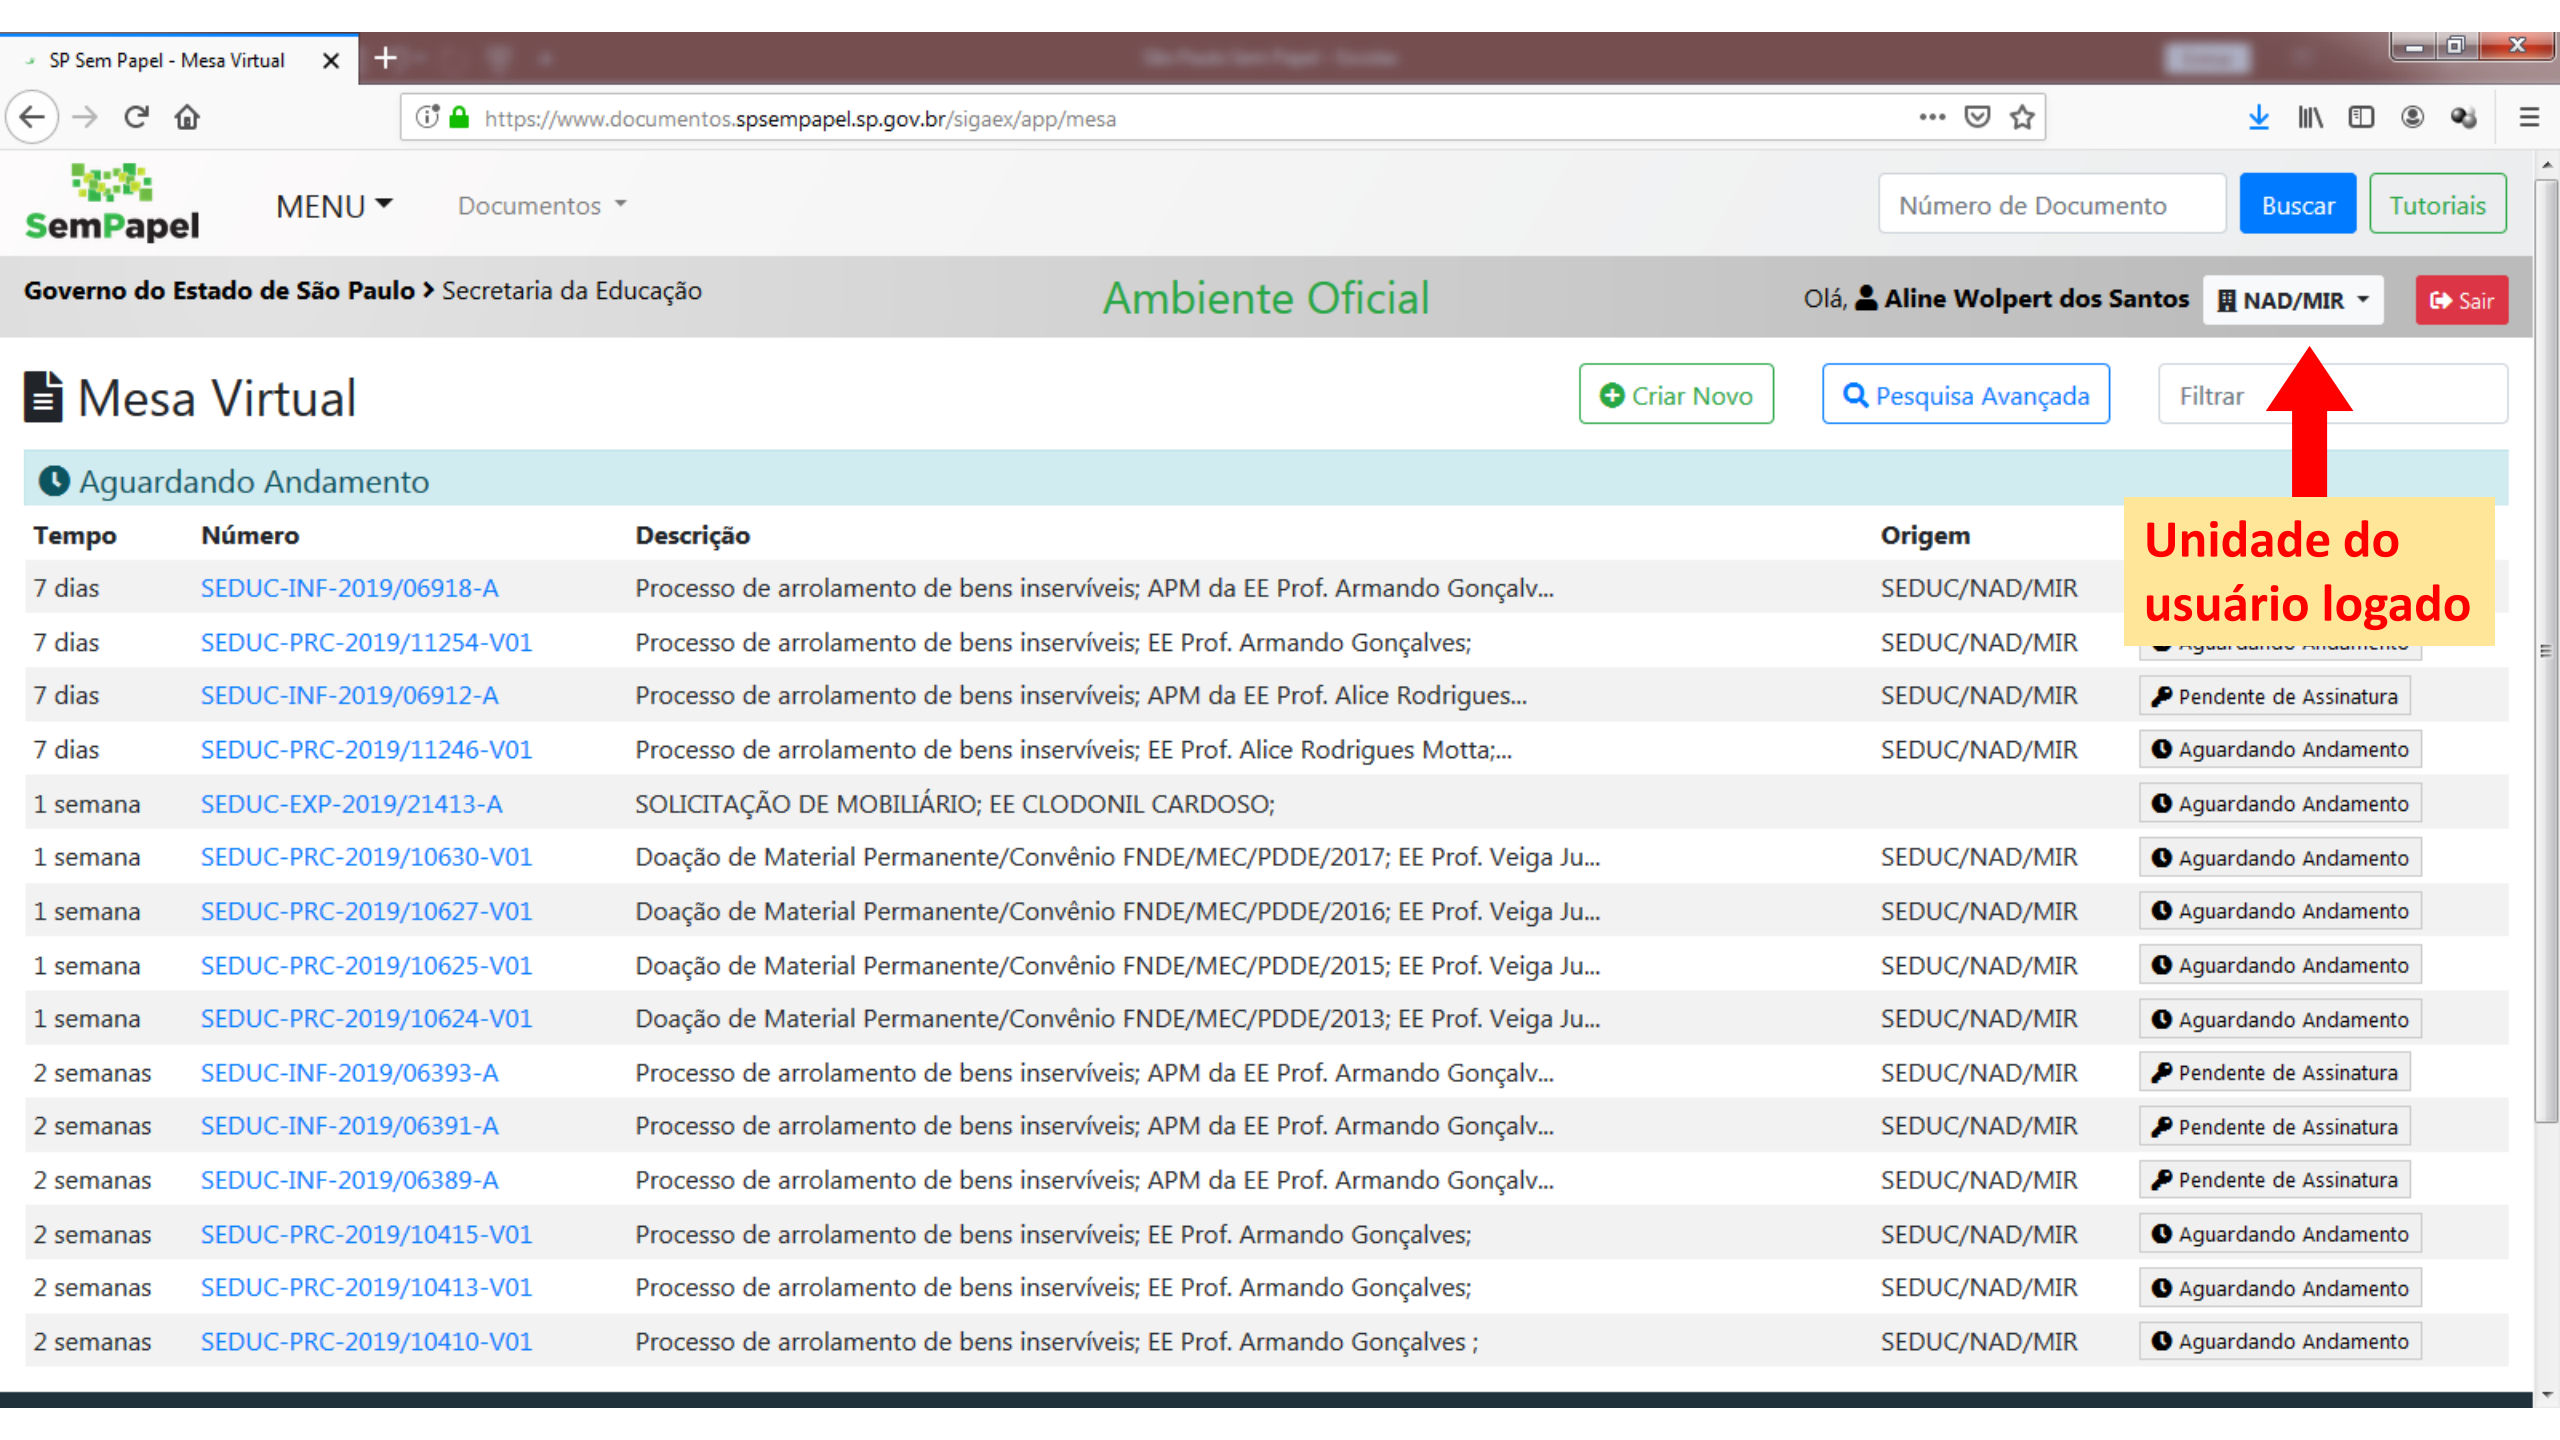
SP Sem Papel - Mesa Virtual

https://www.documentos.spsempapel.sp.gov.br/sigaex/app/mesa

SemPapel MENU Documentos

Número de Documento Buscar Tutoriais

Governo do Estado de São Paulo > Secretaria da Educação

Ambiente Oficial

Olá, Aline Wolpert dos Santos NAD/MIR Sair

Mesa Virtual

Criar Novo Pesquisa Avançada Filtrar

Aguardando Andamento

Unidade do usuário logado

| Tempo | Número | Descrição | Origem | |
|---|---|---|---|---|
| 7 dias | SEDUC-INF-2019/06918-A | Processo de arrolamento de bens inservíveis; APM da EE Prof. Armando Gonçalv... | SEDUC/NAD/MIR | |
| 7 dias | SEDUC-PRC-2019/11254-V01 | Processo de arrolamento de bens inservíveis; EE Prof. Armando Gonçalves; | SEDUC/NAD/MIR | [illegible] |
| 7 dias | SEDUC-INF-2019/06912-A | Processo de arrolamento de bens inservíveis; APM da EE Prof. Alice Rodrigues... | SEDUC/NAD/MIR | Pendente de Assinatura |
| 7 dias | SEDUC-PRC-2019/11246-V01 | Processo de arrolamento de bens inservíveis; EE Prof. Alice Rodrigues Motta;... | SEDUC/NAD/MIR | Aguardando Andamento |
| 1 semana | SEDUC-EXP-2019/21413-A | SOLICITAÇÃO DE MOBILIÁRIO; EE CLODONIL CARDOSO; | | Aguardando Andamento |
| 1 semana | SEDUC-PRC-2019/10630-V01 | Doação de Material Permanente/Convênio FNDE/MEC/PDDE/2017; EE Prof. Veiga Ju... | SEDUC/NAD/MIR | Aguardando Andamento |
| 1 semana | SEDUC-PRC-2019/10627-V01 | Doação de Material Permanente/Convênio FNDE/MEC/PDDE/2016; EE Prof. Veiga Ju... | SEDUC/NAD/MIR | Aguardando Andamento |
| 1 semana | SEDUC-PRC-2019/10625-V01 | Doação de Material Permanente/Convênio FNDE/MEC/PDDE/2015; EE Prof. Veiga Ju... | SEDUC/NAD/MIR | Aguardando Andamento |
| 1 semana | SEDUC-PRC-2019/10624-V01 | Doação de Material Permanente/Convênio FNDE/MEC/PDDE/2013; EE Prof. Veiga Ju... | SEDUC/NAD/MIR | Aguardando Andamento |
| 2 semanas | SEDUC-INF-2019/06393-A | Processo de arrolamento de bens inservíveis; APM da EE Prof. Armando Gonçalv... | SEDUC/NAD/MIR | Pendente de Assinatura |
| 2 semanas | SEDUC-INF-2019/06391-A | Processo de arrolamento de bens inservíveis; APM da EE Prof. Armando Gonçalv... | SEDUC/NAD/MIR | Pendente de Assinatura |
| 2 semanas | SEDUC-INF-2019/06389-A | Processo de arrolamento de bens inservíveis; APM da EE Prof. Armando Gonçalv... | SEDUC/NAD/MIR | Pendente de Assinatura |
| 2 semanas | SEDUC-PRC-2019/10415-V01 | Processo de arrolamento de bens inservíveis; EE Prof. Armando Gonçalves; | SEDUC/NAD/MIR | Aguardando Andamento |
| 2 semanas | SEDUC-PRC-2019/10413-V01 | Processo de arrolamento de bens inservíveis; EE Prof. Armando Gonçalves; | SEDUC/NAD/MIR | Aguardando Andamento |
| 2 semanas | SEDUC-PRC-2019/10410-V01 | Processo de arrolamento de bens inservíveis; EE Prof. Armando Gonçalves ; | SEDUC/NAD/MIR | Aguardando Andamento |